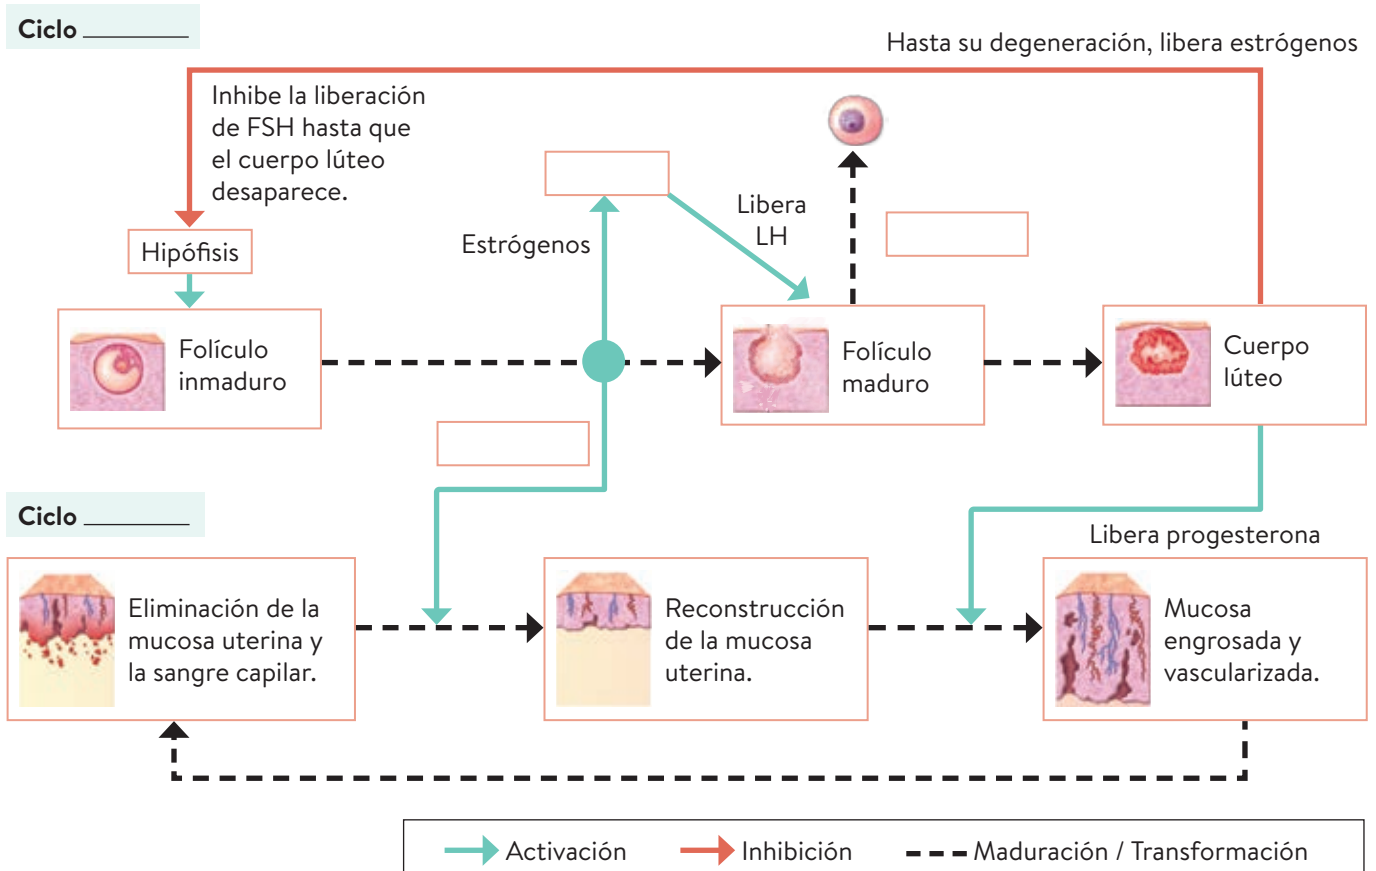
Ciclo ________

Hasta su degeneración, libera estrógenos

Inhibe la liberación de FSH hasta que el cuerpo lúteo desaparece.

Hipófisis

Estrógenos

Libera LH

Folículo inmaduro

Folículo maduro

Cuerpo lúteo

Ciclo ________

Libera progesterona

Eliminación de la mucosa uterina y la sangre capilar.

Reconstrucción de la mucosa uterina.

Mucosa engrosada y vascularizada.

Activación Inhibición Maduración / Transformación